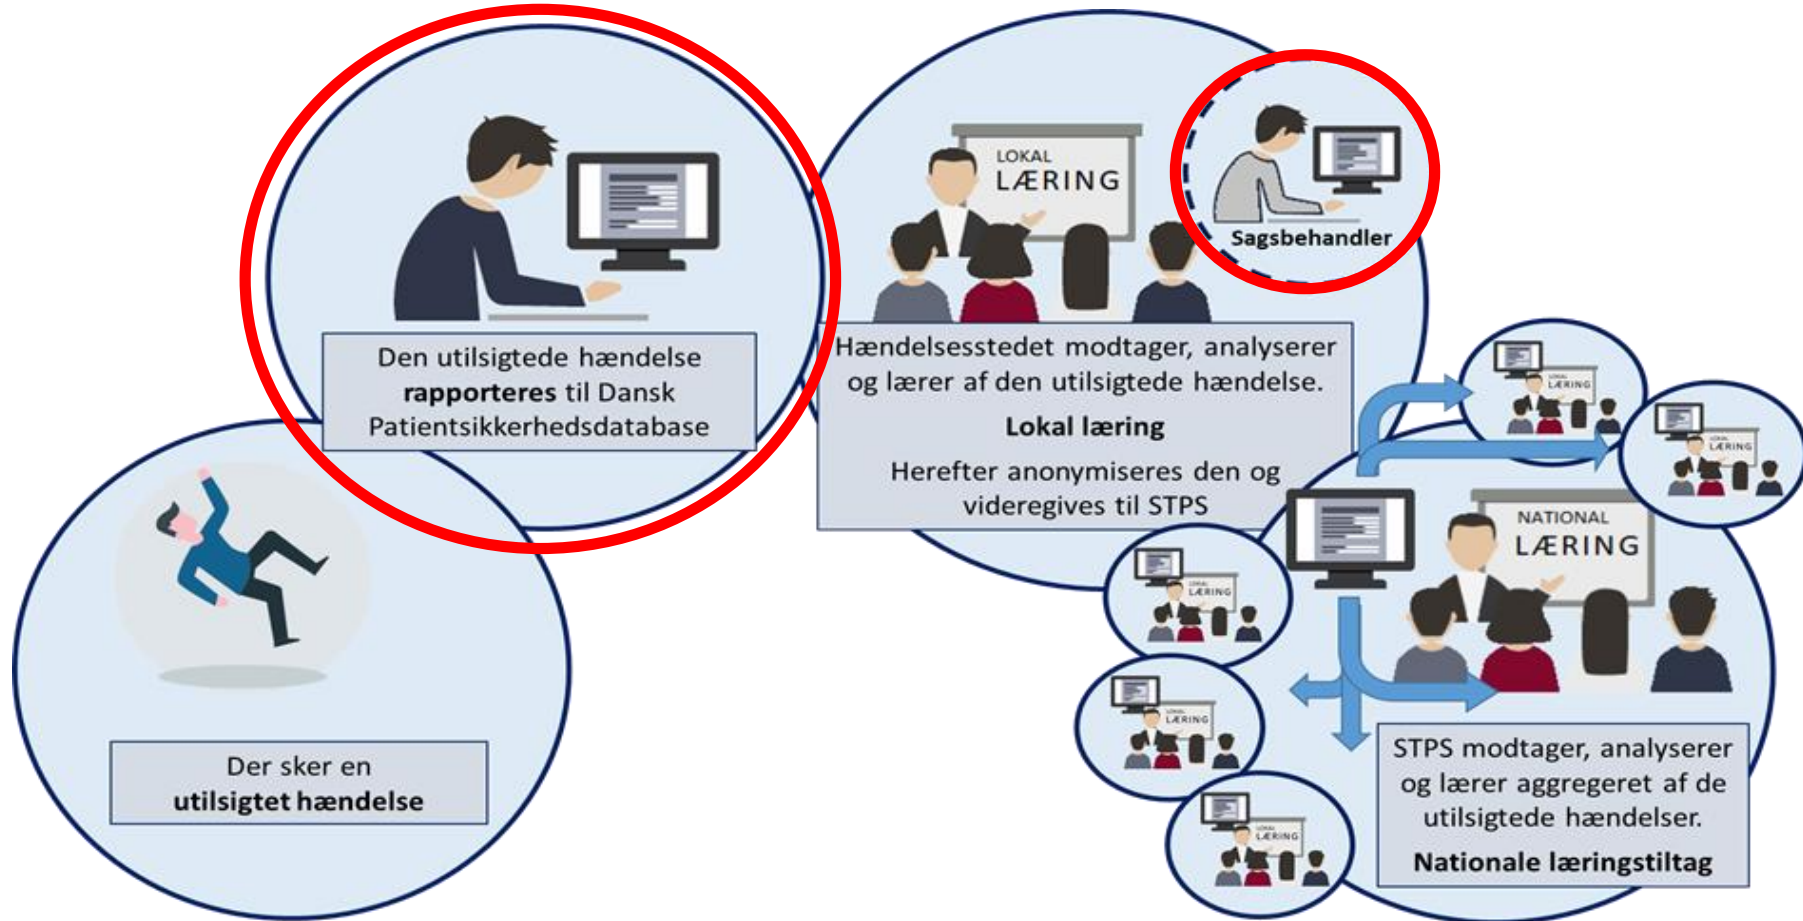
Den utilsigtede hændelse **rapporteres** til Dansk Patientsikkerhedsdatabase

LOKAL
LÆRING

Sagsbehandler

Hændelsesstedet modtager, analyserer og lærer af den utilsigtede hændelse.

**Lokal læring**

Herefter anonymiseres den og videregives til STPS

LOKAL LÆRING

LOKAL LÆRING

NATIONAL
LÆRING

LOKAL LÆRING

LOKAL LÆRING

LOKAL LÆRING

Der sker en **utilsigtet hændelse**

STPS modtager, analyserer og lærer aggregeret af de utilsigtede hændelser.

**Nationale læringstiltag**